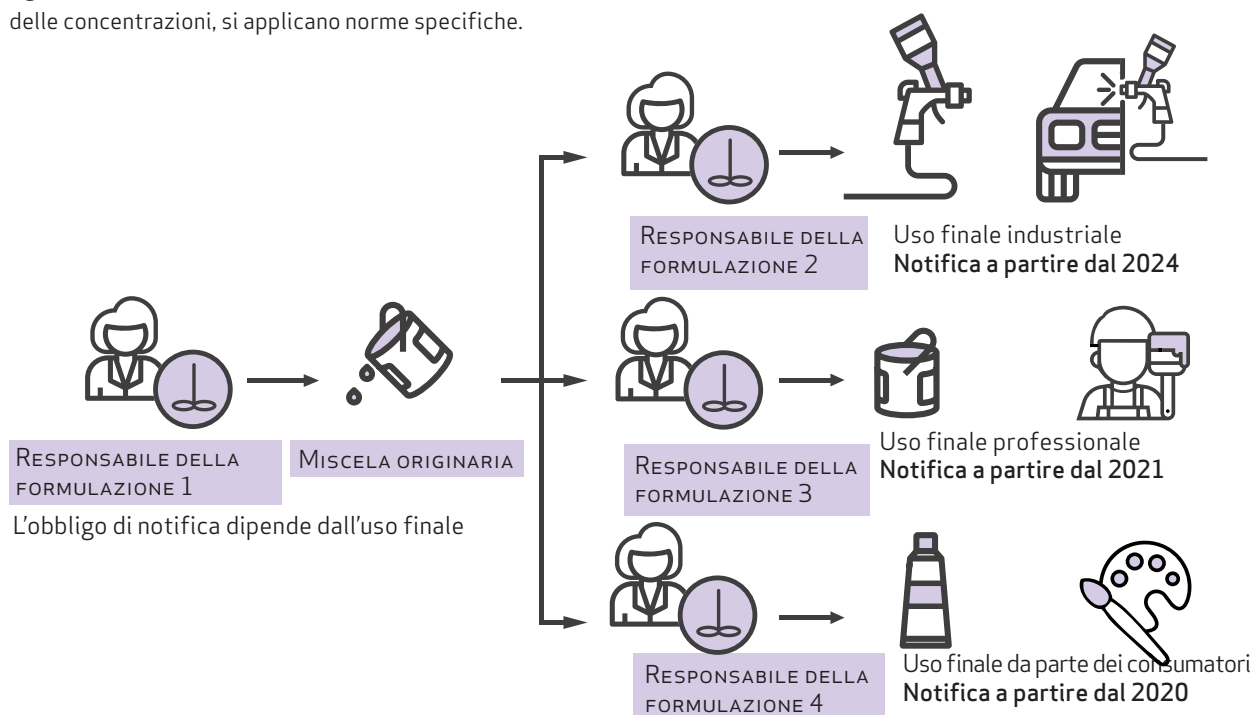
delle concentrazioni, si applicano norme specifiche.

Responsabile della formulazione 2

Uso finale industriale
Notifica a partire dal 2024

Responsabile della formulazione 1

Miscela originaria

L'obbligo di notifica dipende dall'uso finale

Responsabile della formulazione 3

Uso finale professionale
Notifica a partire dal 2021

Responsabile della formulazione 4

Uso finale da parte dei consumatori
Notifica a partire dal 2020